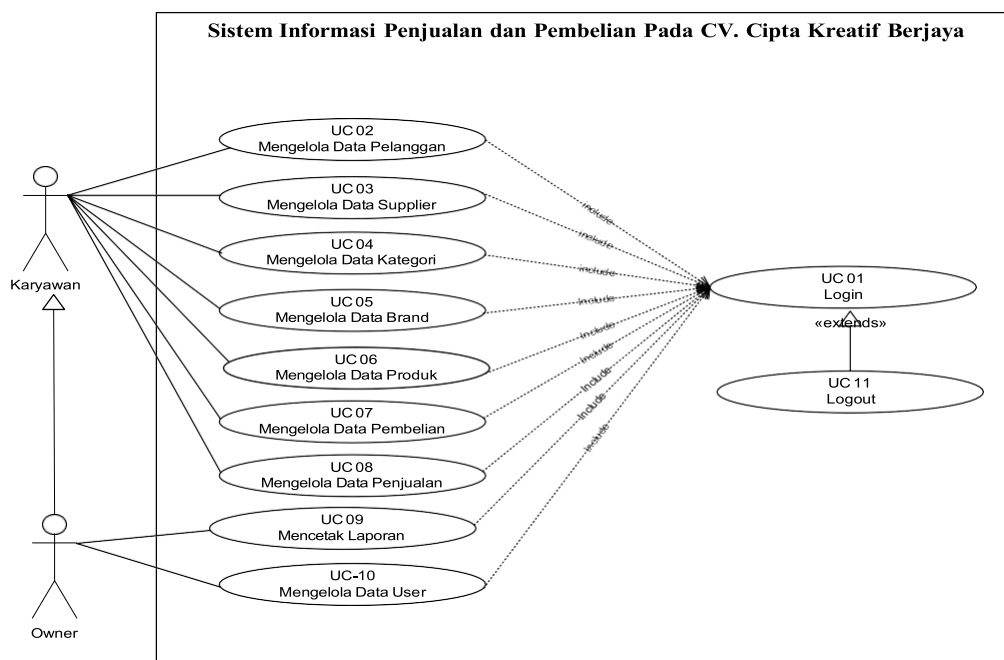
Sistem Informasi Penjualan dan Pembelian Pada CV. Cipta Kreatif Berjaya

Karyawan

Owner

UC 02
Mengelola Data Pelanggan

UC 03
Mengelola Data Supplier

UC 04
Mengelola Data Kategori

UC 05
Mengelola Data Brand

UC 06
Mengelola Data Produk

UC 07
Mengelola Data Pembelian

UC 08
Mengelola Data Penjualan

UC 09
Mencetak Laporan

UC-10
Mengelola Data User

include
include
include
include
include
include
include
include
include

UC 01
Login

«extends»

UC 11
Logout